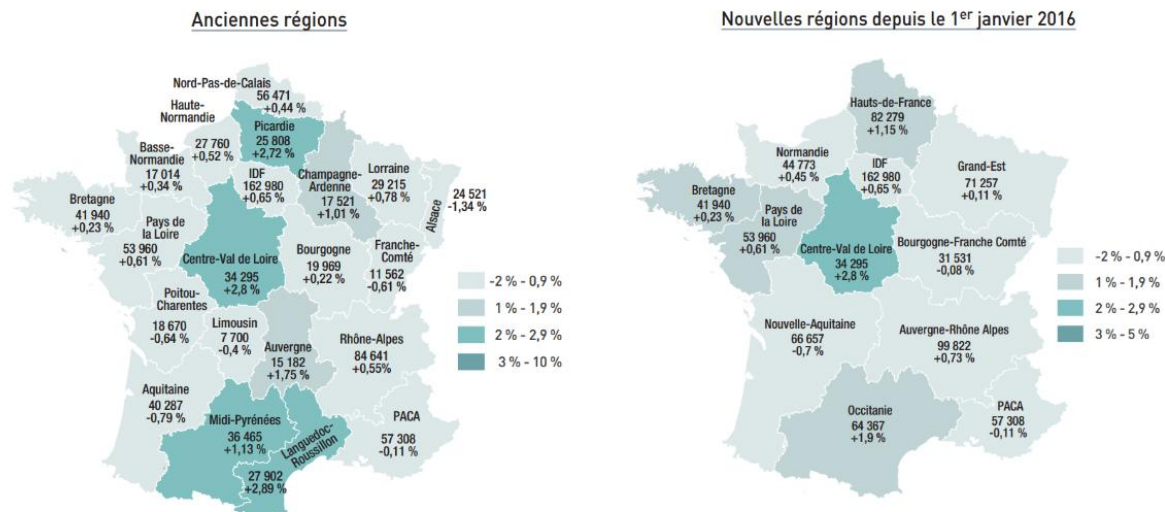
Anciennes régions

Nord-Pas-de-Calais
56 471
+0,44 %

Haute-Normandie
27 760
+0,52 %

Picardie
25 808
+2,72 %

Basse-Normandie
17 014
+0,34 %

Champagne-Ardenne
17 521
+1,01 %

Lorraine
29 215
+0,78 %

Alsace
24 521
-1,34 %

Bretagne
41 940
+0,23 %

IDF
162 980
+0,65 %

Pays de la Loire
53 960
+0,61 %

Centre-Val de Loire
34 295
+2,8 %

Bourgogne
19 969
+0,22 %

Franche-Comté
11 562
-0,61 %

Poitou-Charentes
18 670
-0,64 %

Limousin
7 700
-0,4 %

Auvergne
15 182
+1,75 %

Rhône-Alpes
84 641
+0,55%

Aquitaine
40 287
-0,79 %

Midi-Pyrénées
36 465
+1,13 %

Languedoc-Roussillon
27 902
+2,89 %

PACA
57 308
-0,11 %

-2 % - 0,9 %
1 % - 1,9 %
2 % - 2,9 %
3 % - 10 %

Nouvelles régions depuis le 1$^{er}$ janvier 2016

Hauts-de-France
82 279
+1,15 %

Normandie
44 773
+0,45 %

IDF
162 980
+0,65 %

Grand-Est
71 257
+0,11 %

Bretagne
41 940
+0,23 %

Pays de la Loire
53 960
+0,61 %

Centre-Val de Loire
34 295
+2,8 %

Bourgogne-Franche Comté
31 531
-0,08 %

Nouvelle-Aquitaine
66 657
-0,7 %

Auvergne-Rhône Alpes
99 822
+0,73 %

Occitanie
64 367
+1,9 %

PACA
57 308
-0,11 %

-2 % - 0,9 %
1 % - 1,9 %
2 % - 2,9 %
3 % - 5 %